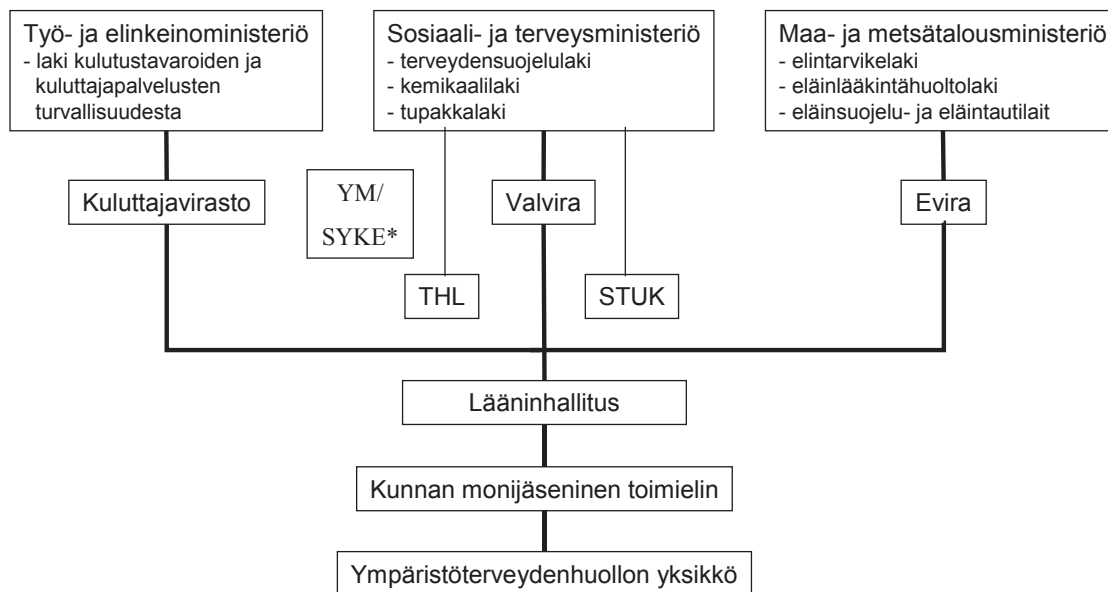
Työ- ja elinkeinoministeriö
- laki kulutustavaroiden ja kuluttajapalvelusten turvallisuudesta

Sosiaali- ja terveysministeriö
- terveydensuojelulaki
- kemikaalilaki
- tupakkalaki

Maa- ja metsätalousministeriö
- elintarvikelaki
- eläinlääkintähuoltolaki
- eläinsuojelu- ja eläintautilait

Kuluttajavirasto

YM/
SYKE*

Valvira

Evira

THL

STUK

Lääninhallitus

Kunnan monijäseninen toimielin

Ympäristöterveydenhuollon yksikkö